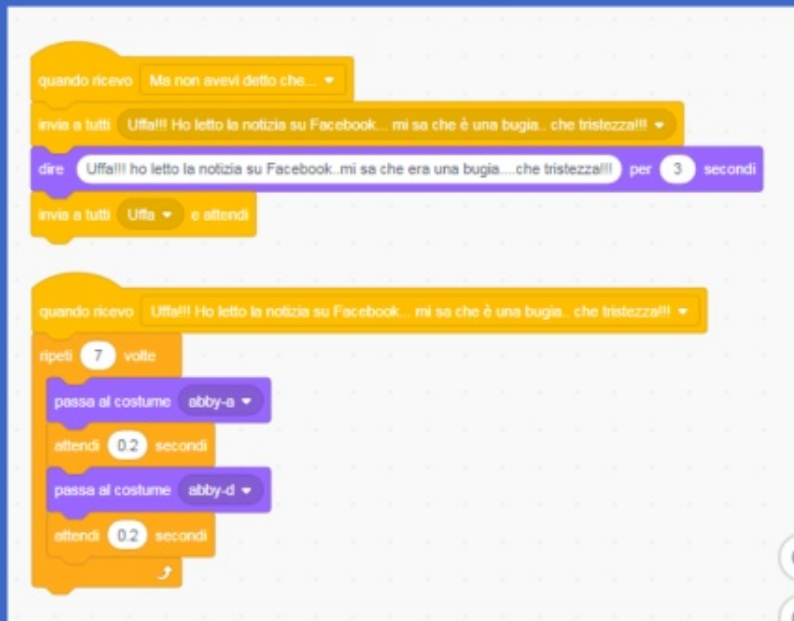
quando ricevo Ma non avevi detto che...

invia a tutti Uffa!!! Ho letto la notizia su Facebook... mi sa che è una bugia.. che tristezza!!!

dire Uffa!!! ho letto la notizia su Facebook..mi sa che era una bugia....che tristezza!!! per 3 secondi

invia a tutti Uffa e attendi

quando ricevo Uffa!!! Ho letto la notizia su Facebook... mi sa che è una bugia.. che tristezza!!!

ripeti 7 volte

passa al costume abby-a

attendi 0.2 secondi

passa al costume abby-d

attendi 0.2 secondi